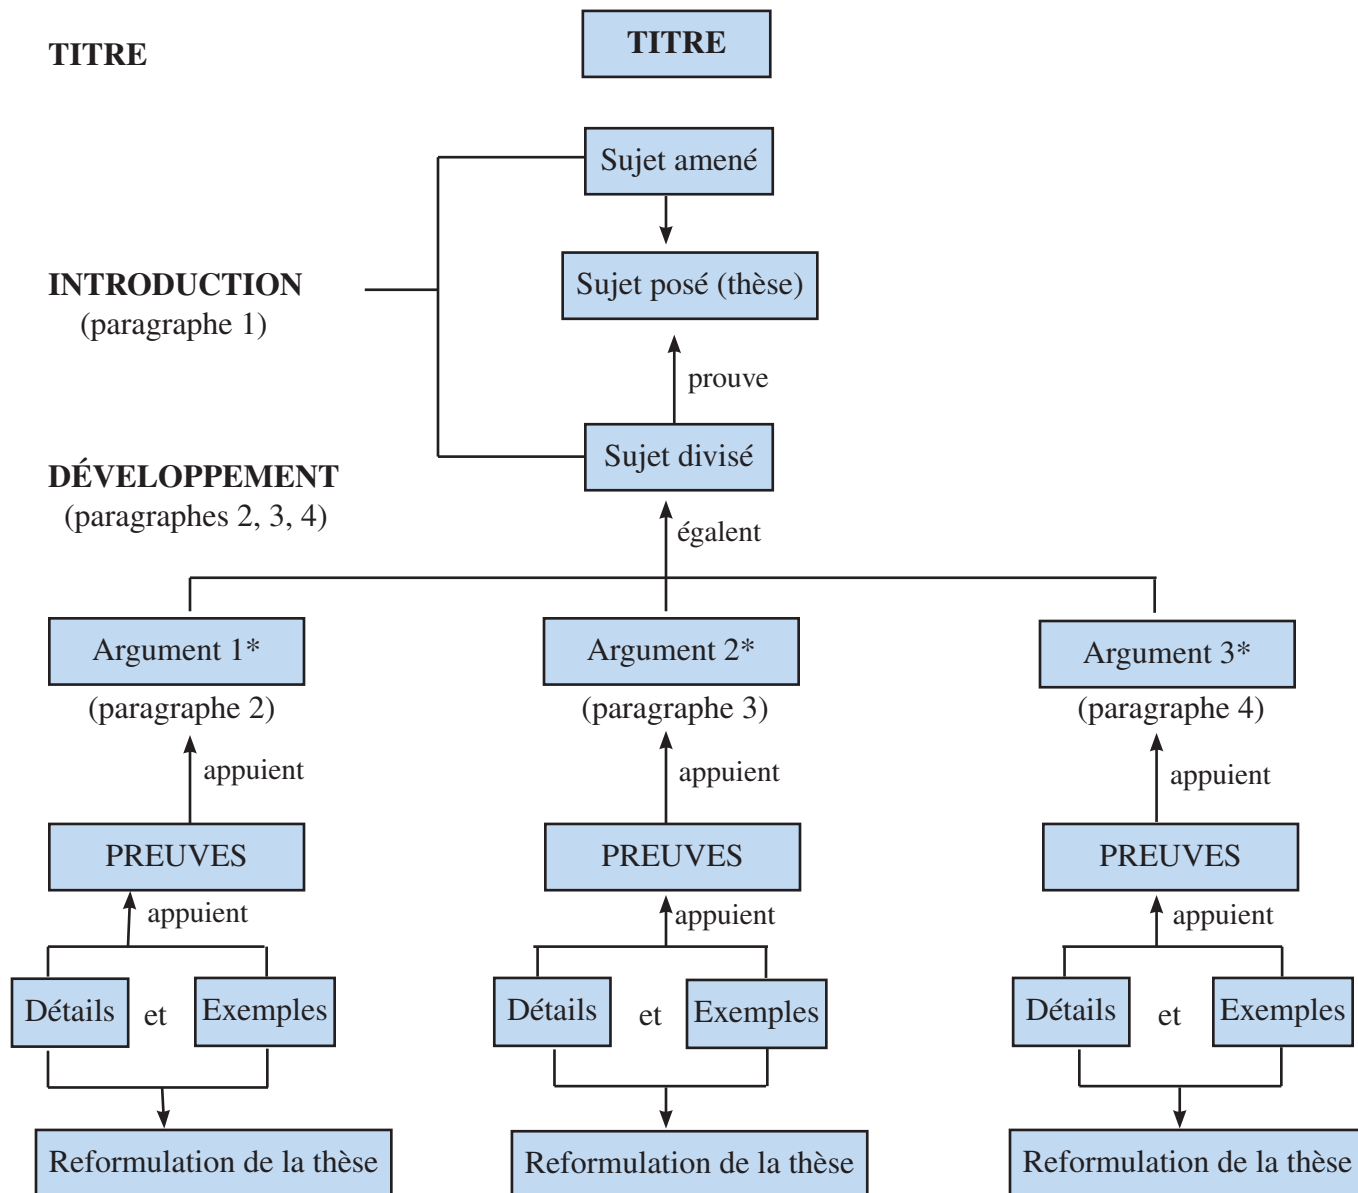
TITRE

TITRE

Sujet amené

Sujet posé (thèse)

INTRODUCTION
(paragraphe 1)

prouve

Sujet divisé

DÉVELOPPEMENT
(paragraphes 2, 3, 4)

égalent

Argument 1*
(paragraphe 2)

Argument 2*
(paragraphe 3)

Argument 3*
(paragraphe 4)

appuient

appuient

appuient

PREUVES

PREUVES

PREUVES

appuient

appuient

appuient

Détails et Exemples

Détails et Exemples

Détails et Exemples

Reformulation de la thèse

Reformulation de la thèse

Reformulation de la thèse